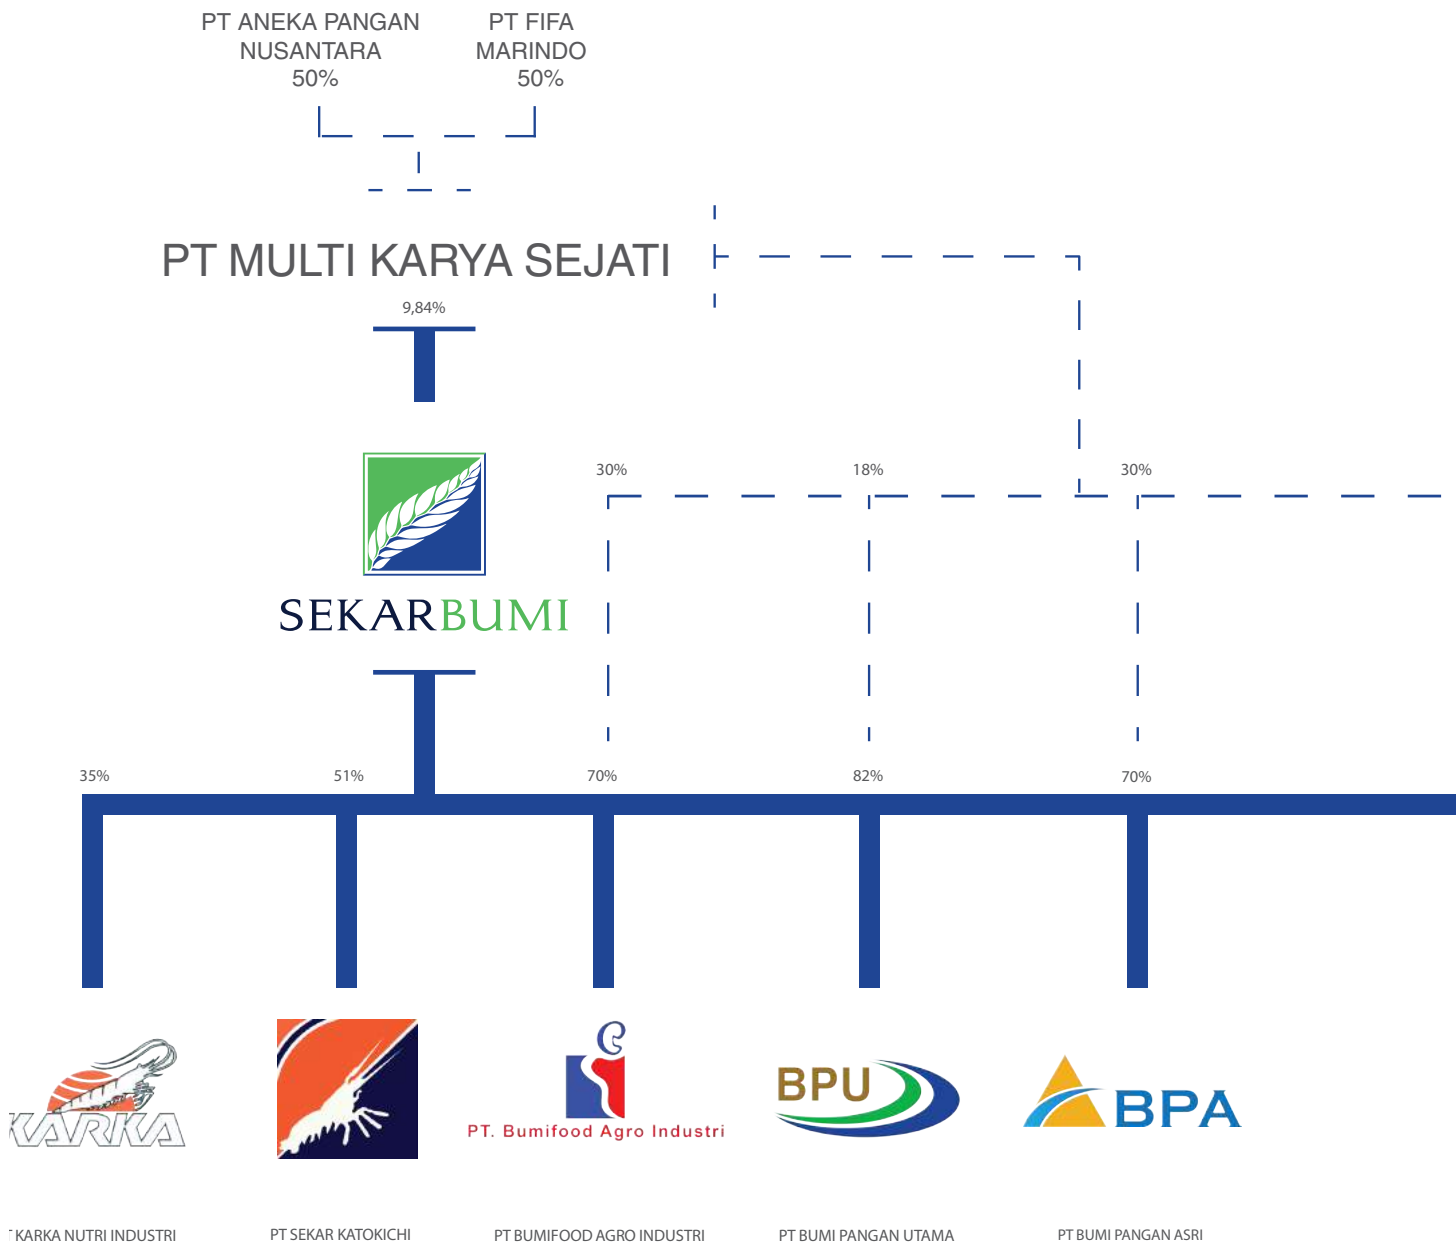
PT ANEKA PANGAN NUSANTARA
50%

PT FIFA MARINDO
50%

PT MULTI KARYA SEJATI

9,84%

SEKARBUMI

30%
18%
30%

35%
51%
70%
82%
70%

KARKA

PT. Bumifood Agro Industri

BPU

BPA

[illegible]T KARKA NUTRI INDUSTRI

PT SEKAR KATOKICHI

PT BUMIFOOD AGRO INDUSTRI

PT BUMI PANGAN UTAMA

PT BUMI PANGAN ASRI